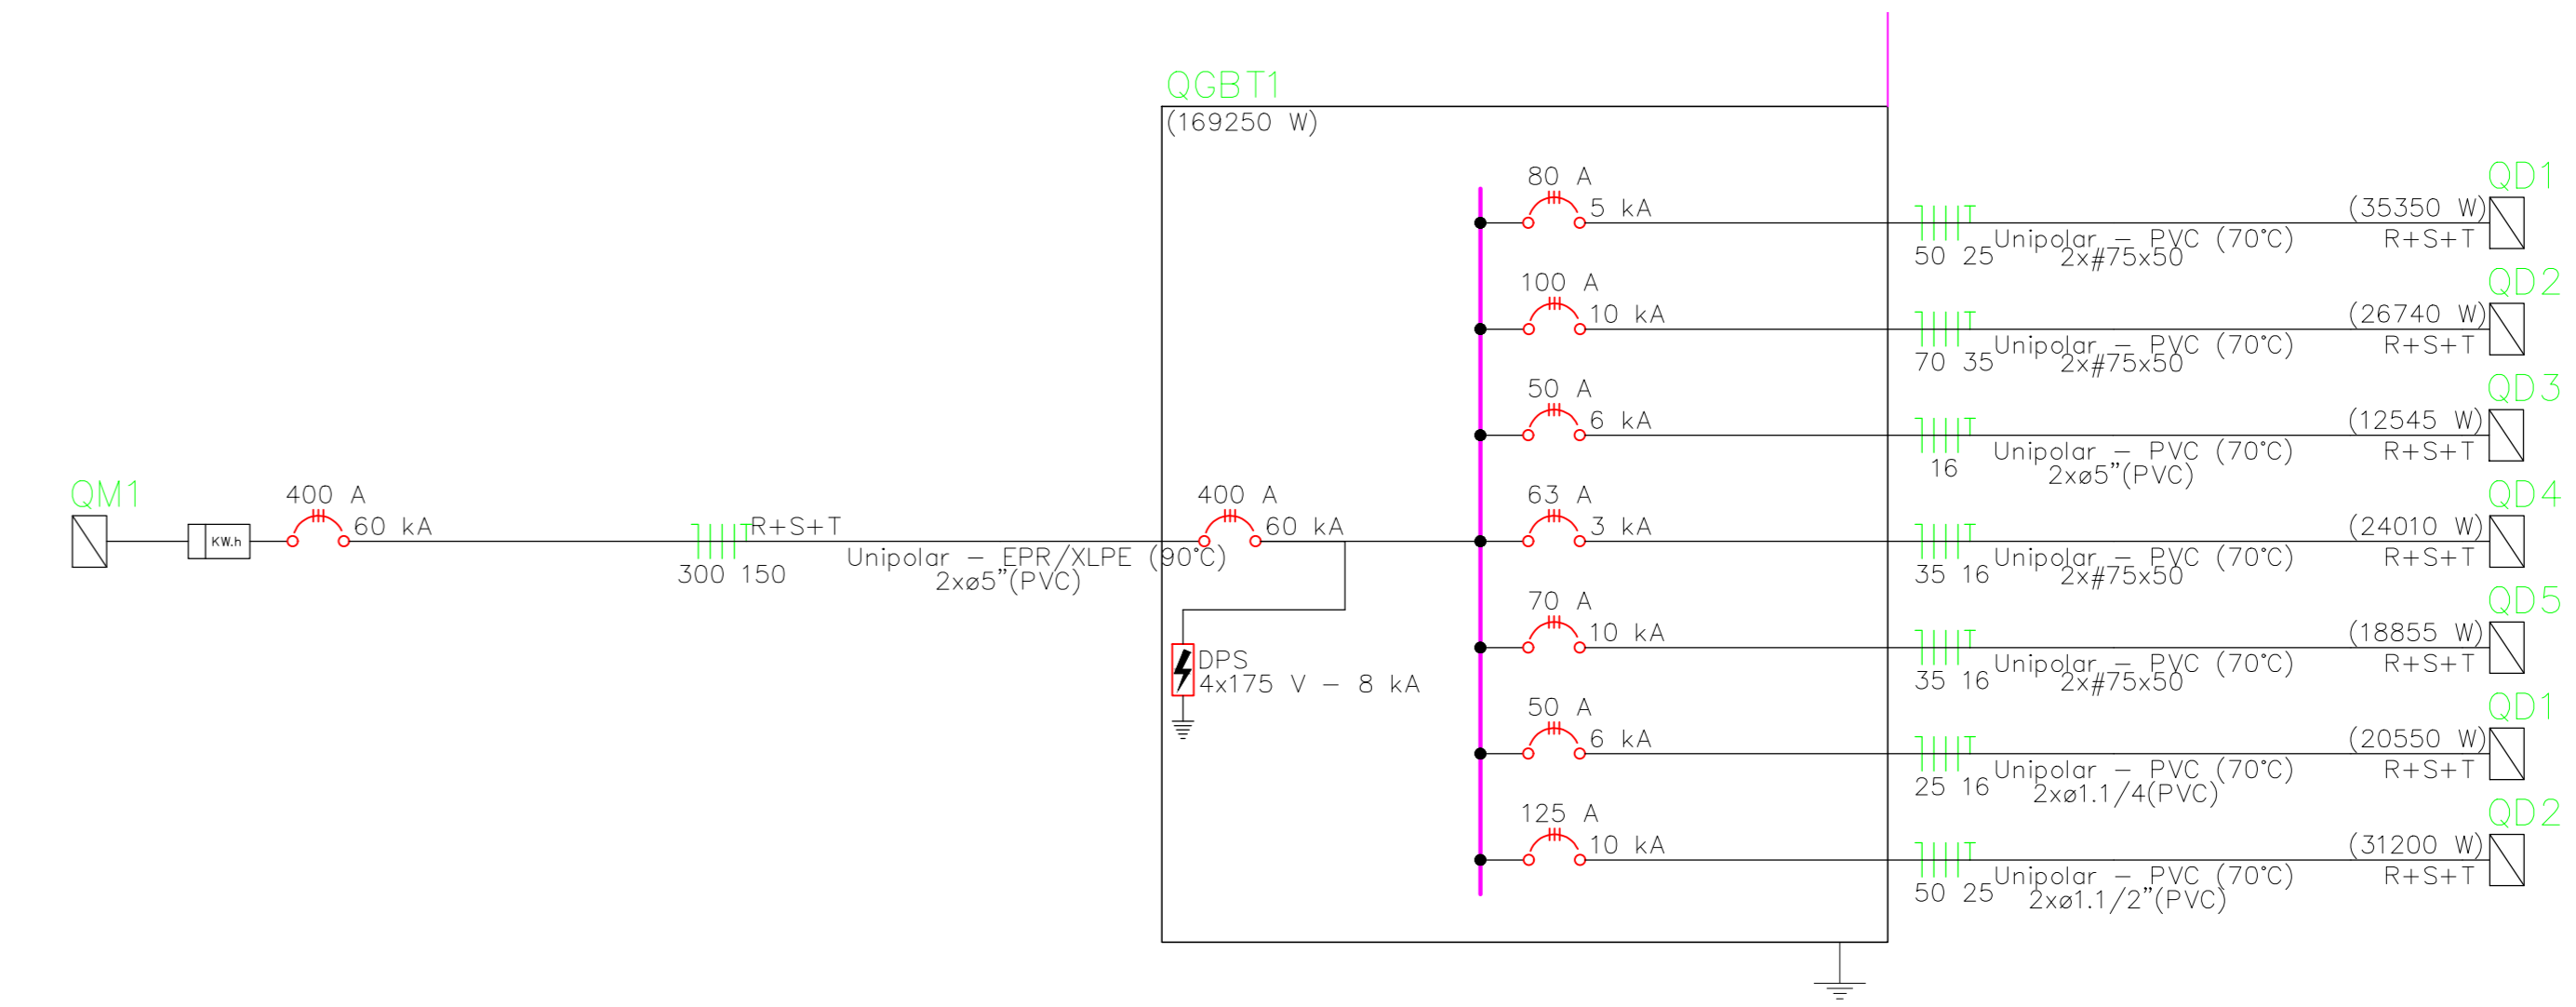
QGBT1
(169250 W)

QM1
KW.h
400 A
60 kA
R+S+T
300 150
Unipolar – EPR/XLPE (90°C)
2xø5"(PVC)
400 A
60 kA
DPS
4x175 V – 8 kA

80 A
5 kA
50 25
Unipolar – PVC (70°C)
2x#75x50
(35350 W)
R+S+T
QD1

100 A
10 kA
70 35
Unipolar – PVC (70°C)
2x#75x50
(26740 W)
R+S+T
QD2

50 A
6 kA
16
Unipolar – PVC (70°C)
2xø5"(PVC)
(12545 W)
R+S+T
QD3

63 A
3 kA
35 16
Unipolar – PVC (70°C)
2x#75x50
(24010 W)
R+S+T
QD4

70 A
10 kA
35 16
Unipolar – PVC (70°C)
2x#75x50
(18855 W)
R+S+T
QD5

50 A
6 kA
25 16
Unipolar – PVC (70°C)
2xø1.1/4(PVC)
(20550 W)
R+S+T
QD1

125 A
10 kA
50 25
Unipolar – PVC (70°C)
2xø1.1/2"(PVC)
(31200 W)
R+S+T
QD2